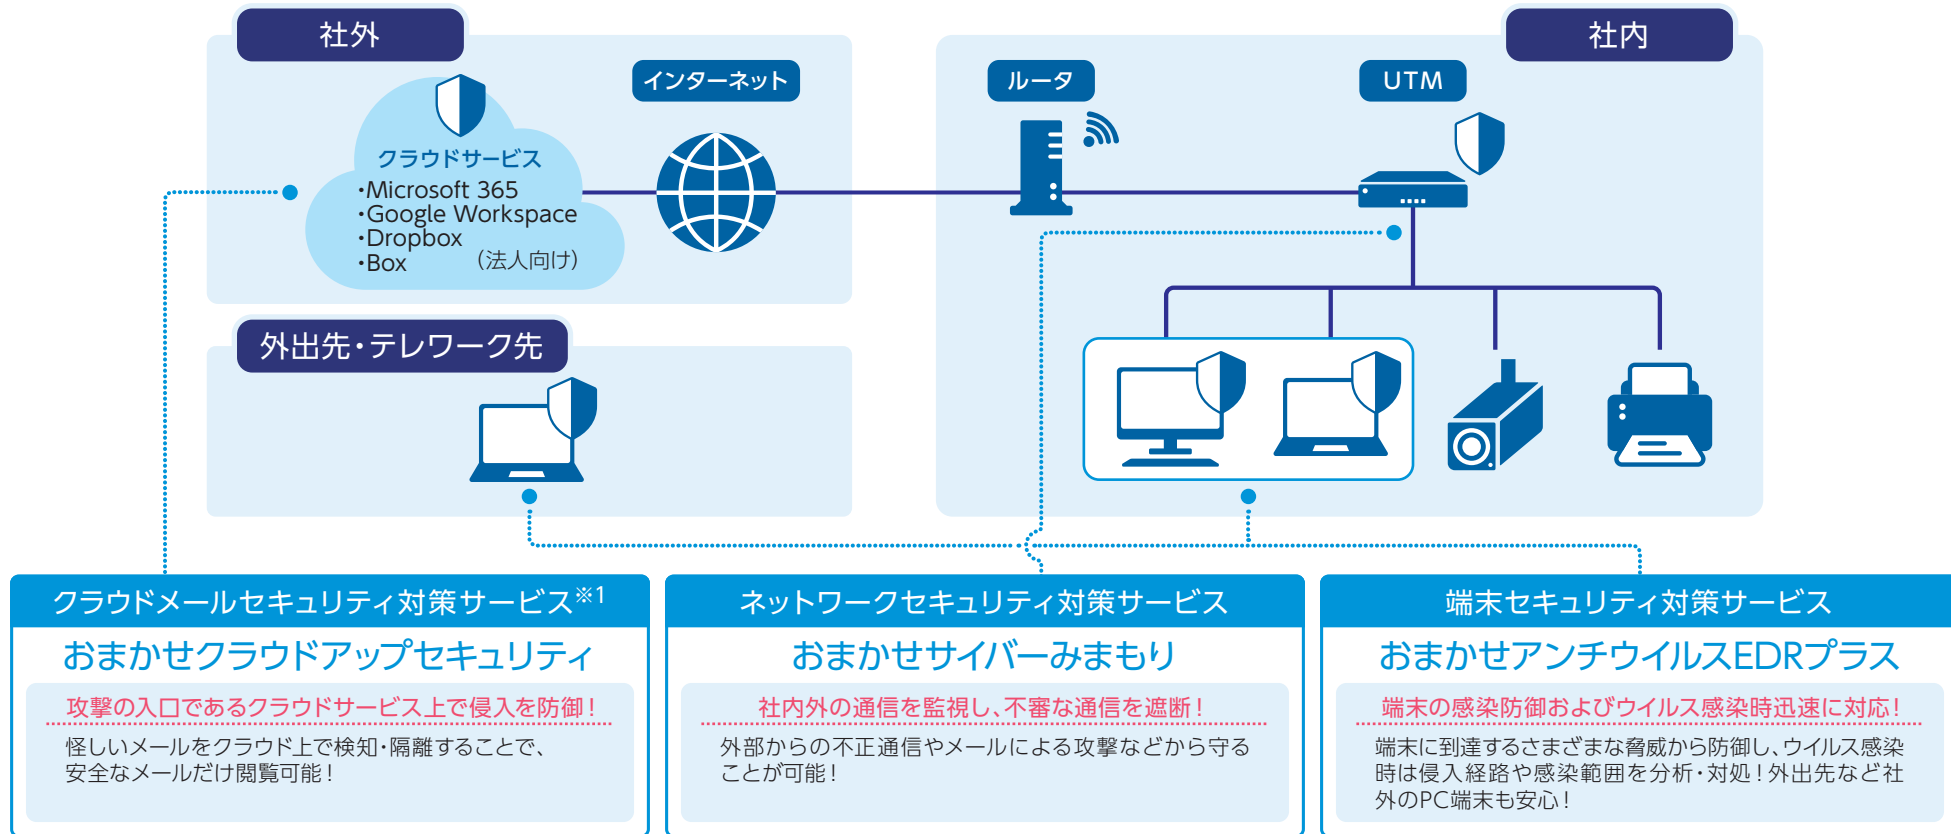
社外

インターネット

クラウドサービス
・Microsoft 365
・Google Workspace
・Dropbox
・Box （法人向け）

社内

ルータ

UTM

外出先・テレワーク先

クラウドメールセキュリティ対策サービス※1

おまかせクラウドアップセキュリティ

攻撃の入口であるクラウドサービス上で侵入を防御！

怪しいメールをクラウド上で検知・隔離することで、安全なメールだけ閲覧可能！

ネットワークセキュリティ対策サービス

おまかせサイバーみまもり

社内外の通信を監視し、不審な通信を遮断！

外部からの不正通信やメールによる攻撃などから守ることが可能！

端末セキュリティ対策サービス

おまかせアンチウイルスEDRプラス

端末の感染防御およびウイルス感染時迅速に対応！

端末に到達するさまざまな脅威から防御し、ウイルス感染時は侵入経路や感染範囲を分析・対処！外出先など社外のPC端末も安心！